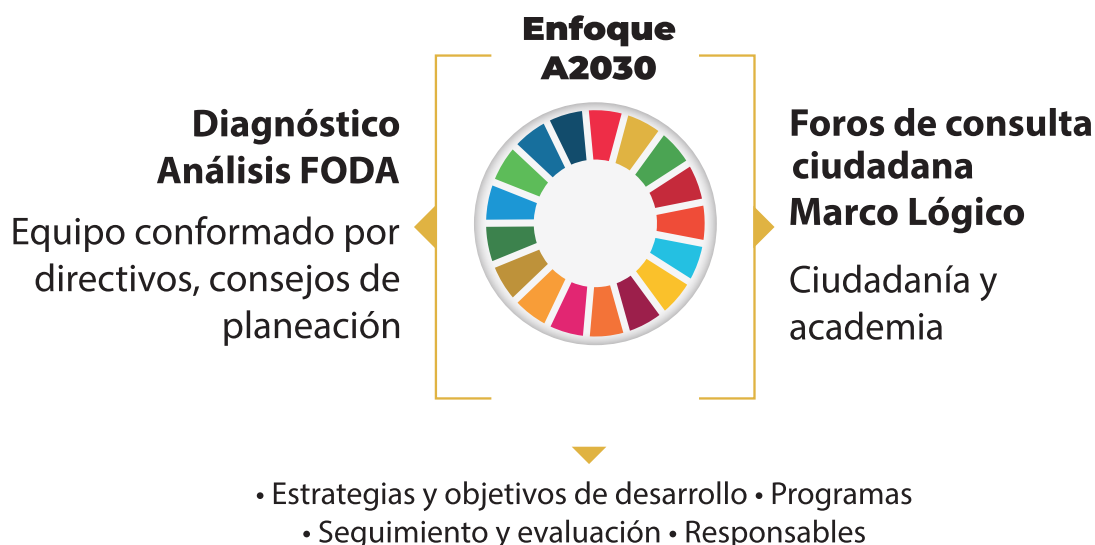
Enfoque A2030

Diagnóstico
Análisis FODA

Equipo conformado por directivos, consejos de planeación

Foros de consulta ciudadana
Marco Lógico

Ciudadanía y academia

• Estrategias y objetivos de desarrollo • Programas
• Seguimiento y evaluación • Responsables